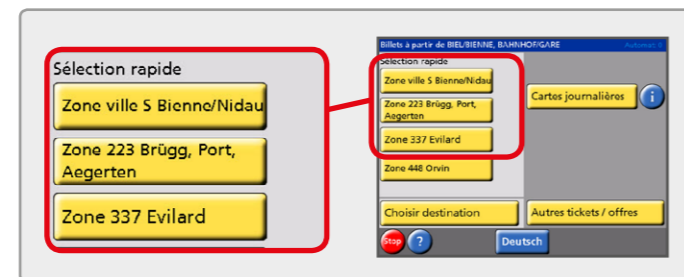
Sélection rapide

Zone ville S Bienne/Nidau

Zone 223 Brügg, Port, Aegerten

Zone 337 Evilard

Billets à partir de BIEL/BIENNE, BAHNHOF/GARE

Automat 8

Sélection rapide

Zone ville S Bienne/Nidau

Zone 223 Brügg, Port, Aegerten

Zone 337 Evilard

Zone 448 Orvin

Cartes journalières

i

Choisir destination

Autres tickets / offres

Stop

?

Deutsch